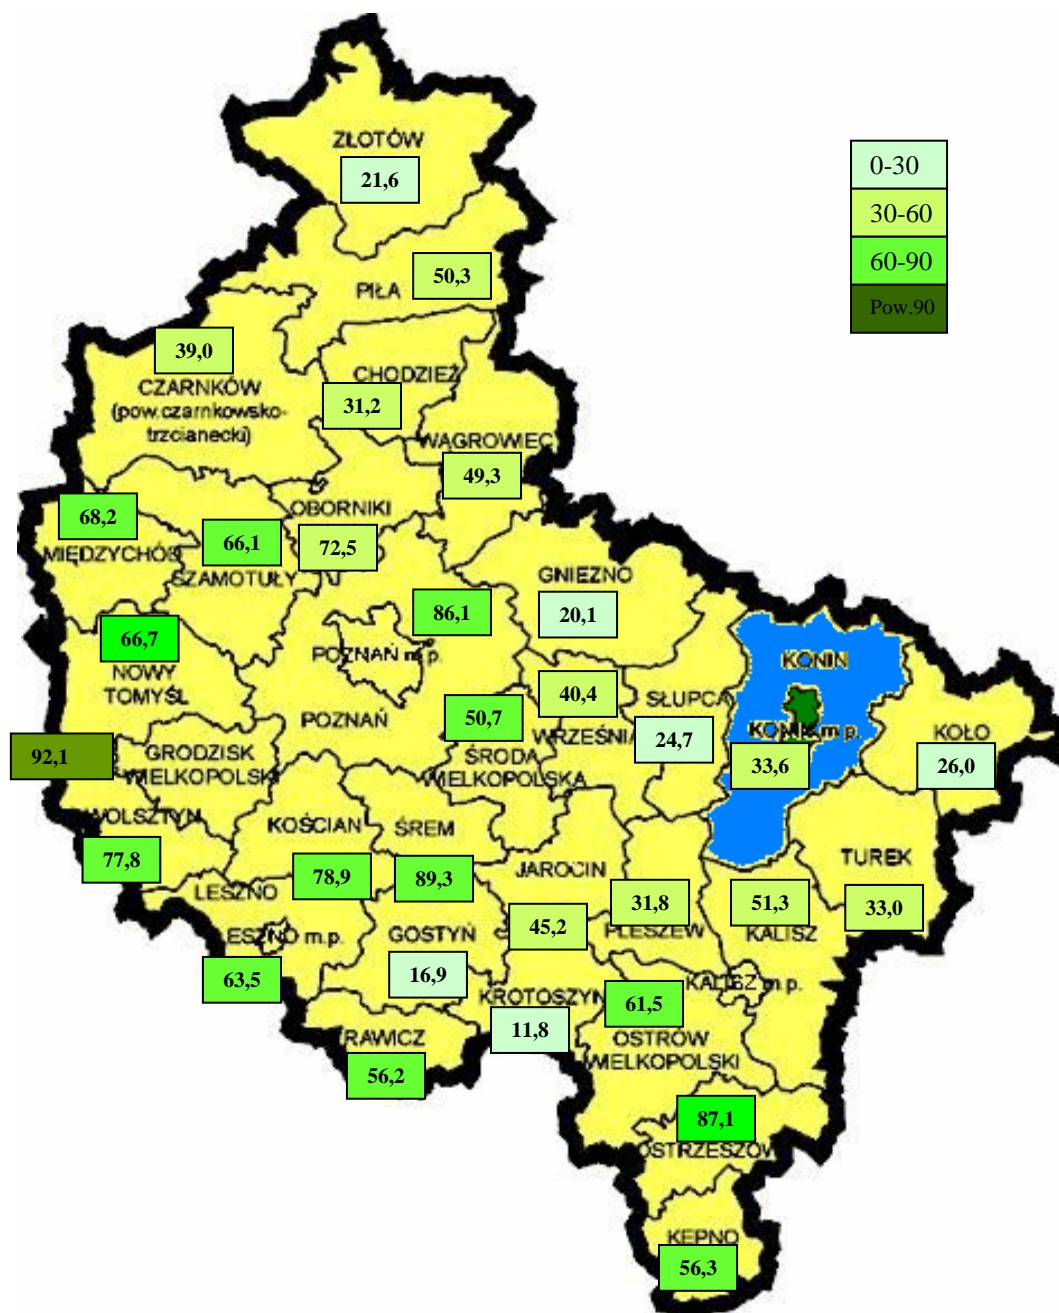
0-30
30-60
60-90
Pow.90

ZŁOTÓW
21,6

50,3
PIŁA

39,0
CZARNKÓW
(pow.czarnkowsko-trzcianecki)

CHODZIEŻ
31,2

WĄGROWIEC
49,3

68,2
MIĘDZYCHÓD

66,1
SZAMOTUŁY

OBORNIKI
72,5

86,1

GNIEZNO
20,1

66,7
NOWY TOMYŚL

POZNAŃ m.p.

KONIN

40,4

SŁUPCA

50,7
POZNAŃ

92,1
GRODZISK WIELKOPOLSKI

ŚRODA WIELKOPOLSKA

WRZEŚNIA
24,7

KONIN m.p.
33,6

KOŁO
26,0

WOLSZTYN
77,8

KOŚCIAN
ŚREM

78,9
89,3

JAROCIN

TUREK

LESZNO

31,8
51,3
33,0

LESZNO m.p.
GOSTYŃ
45,2
PLESZEW
KALISZ

63,5
16,9

KROTOSZYN
61,5
KALISZ m.p.

11,8
OSTRÓW WIELKOPOLSKI

RAWICZ
56,2

87,1
OSTRZESZÓW

KĘPNO
56,3